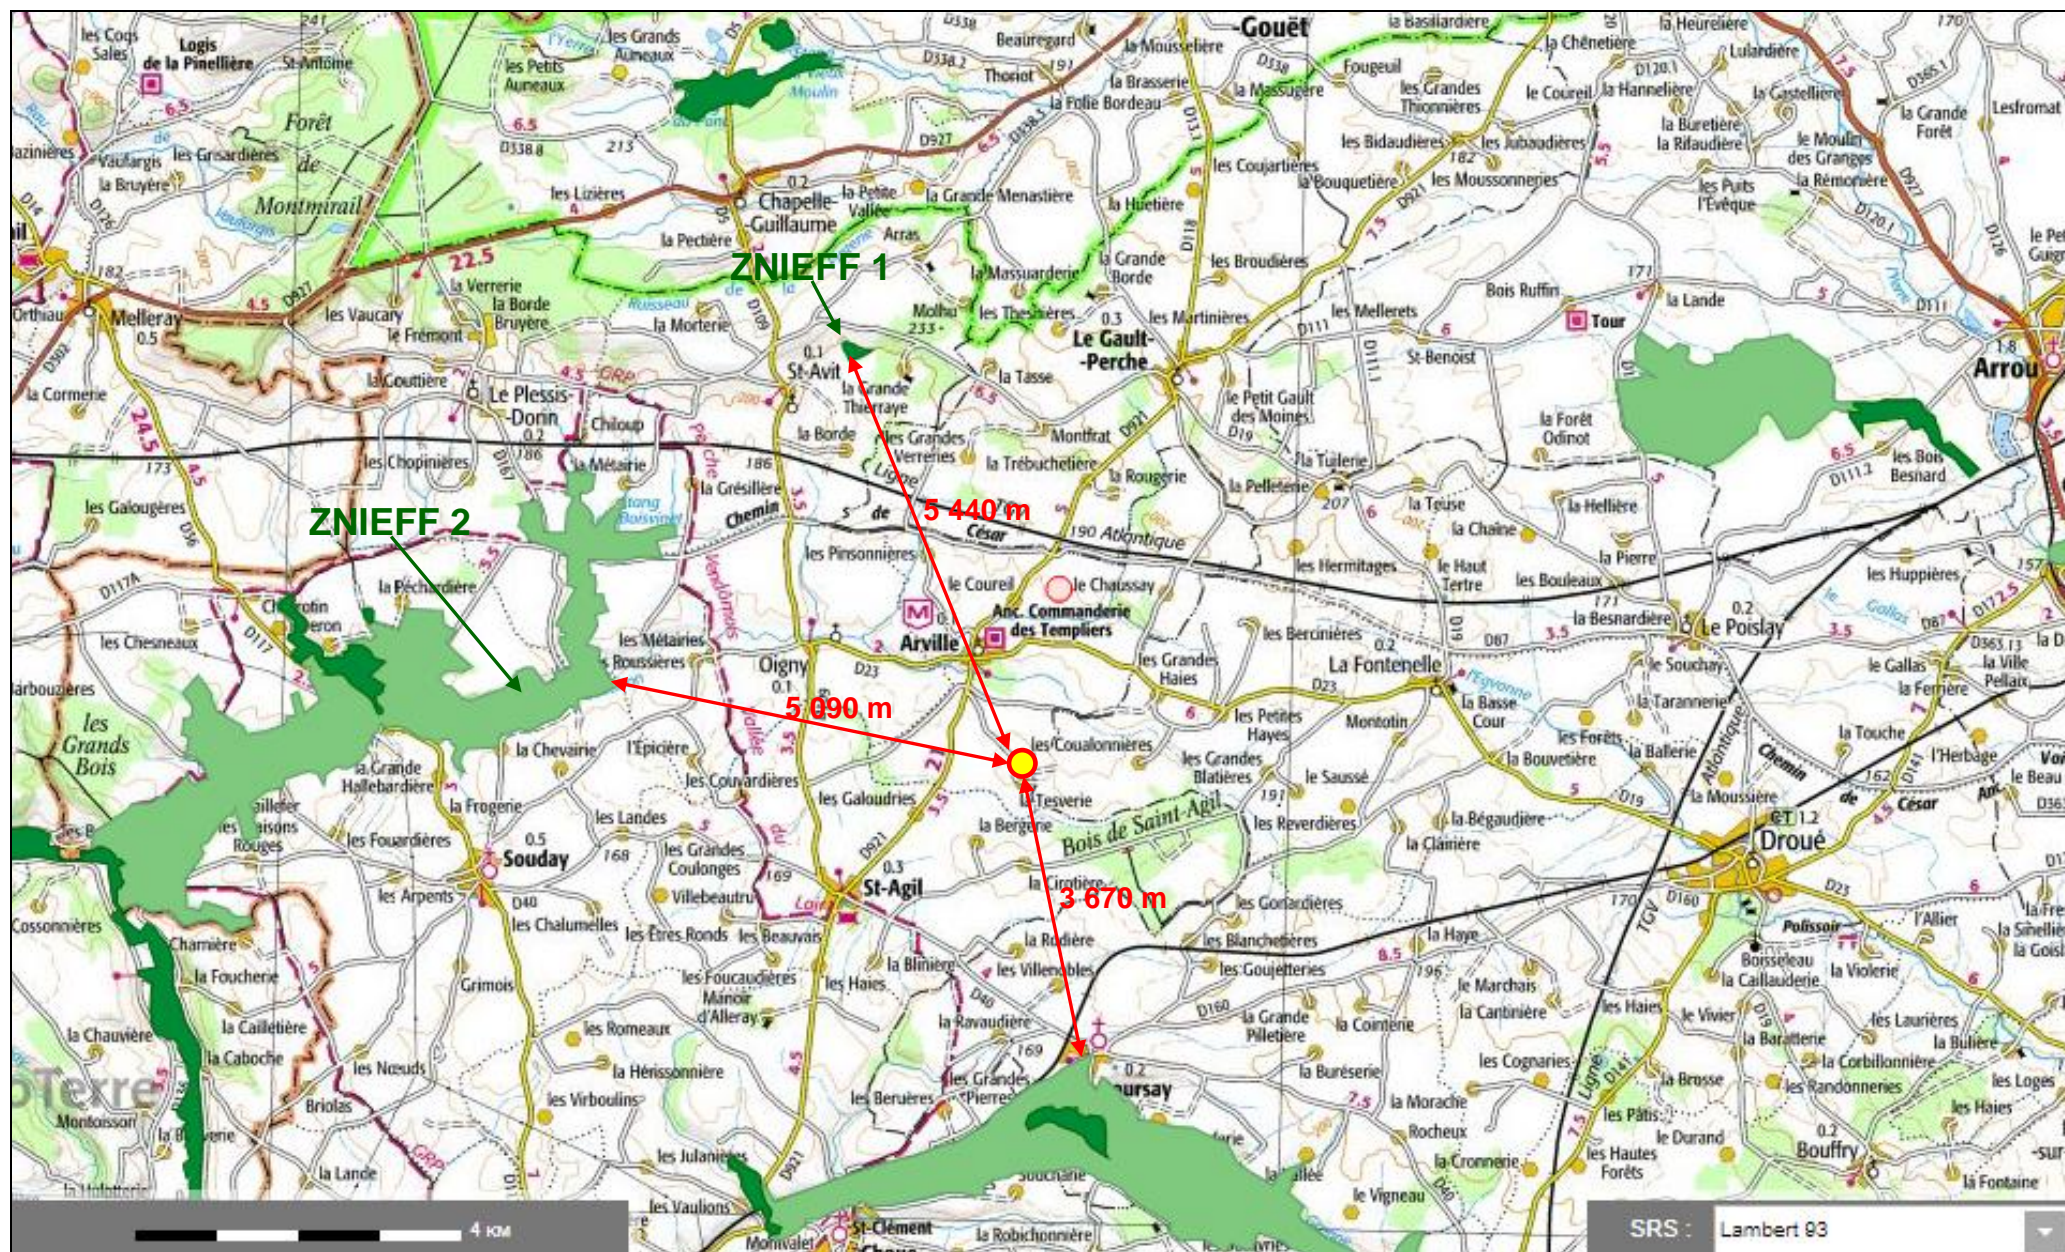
ZNIEFF 1

ZNIEFF 2

5 440 m

5 090 m

3 670 m

Forêt de Montmirail

Chapelle-Guillaume

St-Avit

Le Gault-Perche

Le Plessis-Dorin

Melleray

Arville

Anc. Commanderie des Templiers

Oigny

La Fontenelle

Le Poislay

Droué

Souday

St-Agil

Bois de Saint-Agil

Gouët

Arrou

Chemin de César

Atlantique

Tour

les Grands Bois

4 KM

SRS : Lambert 93